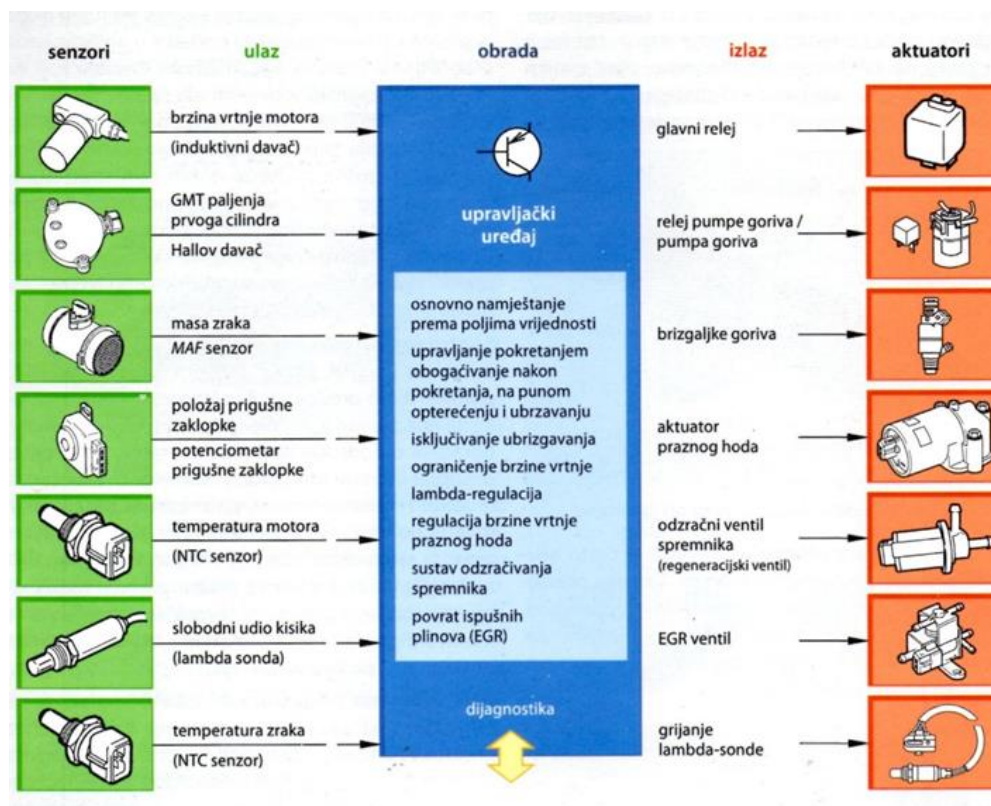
senzori

ulaz

obrada

izlaz

aktuatori

brzina vrtnje motora
(induktivni davač)

GMT paljenja prvoga cilindra
Hallov davač

masa zraka
*MAF* senzor

položaj prigušne zaklopke
potenciometar prigušne zaklopke

temperatura motora
(NTC senzor)

slobodni udio kisika
(lambda sonda)

temperatura zraka
(NTC senzor)

upravljački uređaj

osnovno namještanje prema poljima vrijednosti

upravljanje pokretanjem obogaćivanje nakon pokretanja, na punom opterećenju i ubrzavanju

isključivanje ubrizgavanja

ograničenje brzine vrtnje

lambda-regulacija

regulacija brzine vrtnje praznog hoda

sustav odzračivanja spremnika

povrat ispušnih plinova (EGR)

dijagnostika

glavni relej

relej pumpe goriva / pumpa goriva

brizgaljke goriva

aktuator praznog hoda

odzračni ventil spremnika
(regeneracijski ventil)

EGR ventil

grijanje lambda-sonde